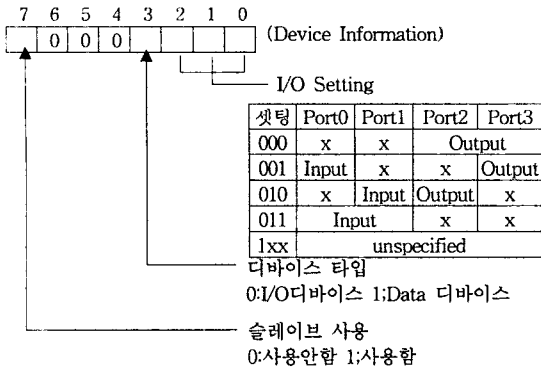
7 6 5 4 3 2 1 0

0 0 0

(Device Information)

I/O Setting

| 셋팅 | Port0 | Port1 | Port2 | Port3 |
|---|---|---|---|---|
| 000 | x | x | Output | |
| 001 | Input | x | x | Output |
| 010 | x | Input | Output | x |
| 011 | Input | | x | x |
| 1xx | unspecified | | | |

디바이스 타입
0:I/O디바이스 1;Data 디바이스

슬레이브 사용
0:사용안함 1;사용함